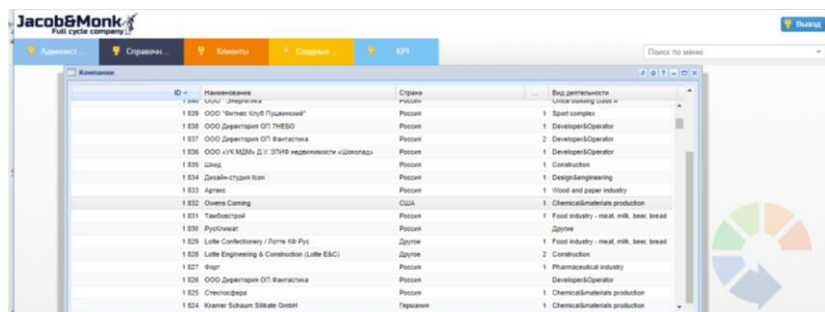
Jacob&Monk
Full cycle company

Выход

Админист... | Справочн... | Клиенты | Сводные ... | KPI

Поиск по меню

Компании

| ID | Наименование | Страна | ... | Вид деятельности |
|---|---|---|---|---|
| 1 840 | ООО "Энергетика" | Россия | | Office building class A |
| 1 839 | ООО "Фитнес Клуб Пушкинский" | Россия | 1 | Sport complex |
| 1 838 | ООО Дирекция ОП ЛНЕБО | Россия | 1 | Developer&Operator |
| 1 837 | ООО Дирекция ОП Фантастика | Россия | 2 | Developer&Operator |
| 1 836 | ООО «УК МДМ» Д.У. ЗПИФ недвижимости «Шоколад» | Россия | 1 | Developer&Operator |
| 1 835 | Шкид | Россия | 1 | Construction |
| 1 834 | Дизайн-студия Icon | Россия | 1 | Design&engineering |
| 1 833 | Артекс | Россия | 1 | Wood and paper industry |
| 1 832 | Owens Corning | США | 1 | Chemical&materials production |
| 1 831 | Тамбовстрой | Россия | 1 | Food industry - meat, milk, beer, bread |
| 1 830 | РусКлимат | Россия | | Другие |
| 1 829 | Lotte Confectionery / Лотте КФ Рус | Другое | 1 | Food industry - meat, milk, beer, bread |
| 1 828 | Lotte Engineering & Construction (Lotte E&C) | Другое | 2 | Construction |
| 1 827 | Форт | Россия | 1 | Pharmaceutical industry |
| 1 826 | ООО Дирекция ОП Фантастика | Россия | | Developer&Operator |
| 1 825 | Стеклосфера | Россия | 1 | Chemical&materials production |
| 1 824 | Kramer Schaum Silikate GmbH | Германия | 1 | Chemical&materials production |